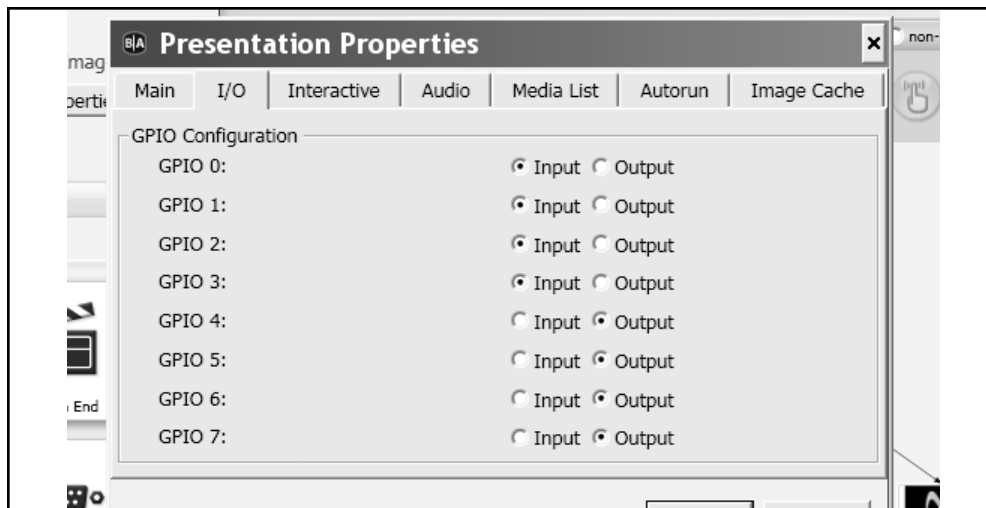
mag
pertie

End

Presentation Properties

non-

Main | I/O | Interactive | Audio | Media List | Autorun | Image Cache

GPIO Configuration

GPIO 0: Input Output
GPIO 1: Input Output
GPIO 2: Input Output
GPIO 3: Input Output
GPIO 4: Input Output
GPIO 5: Input Output
GPIO 6: Input Output
GPIO 7: Input Output